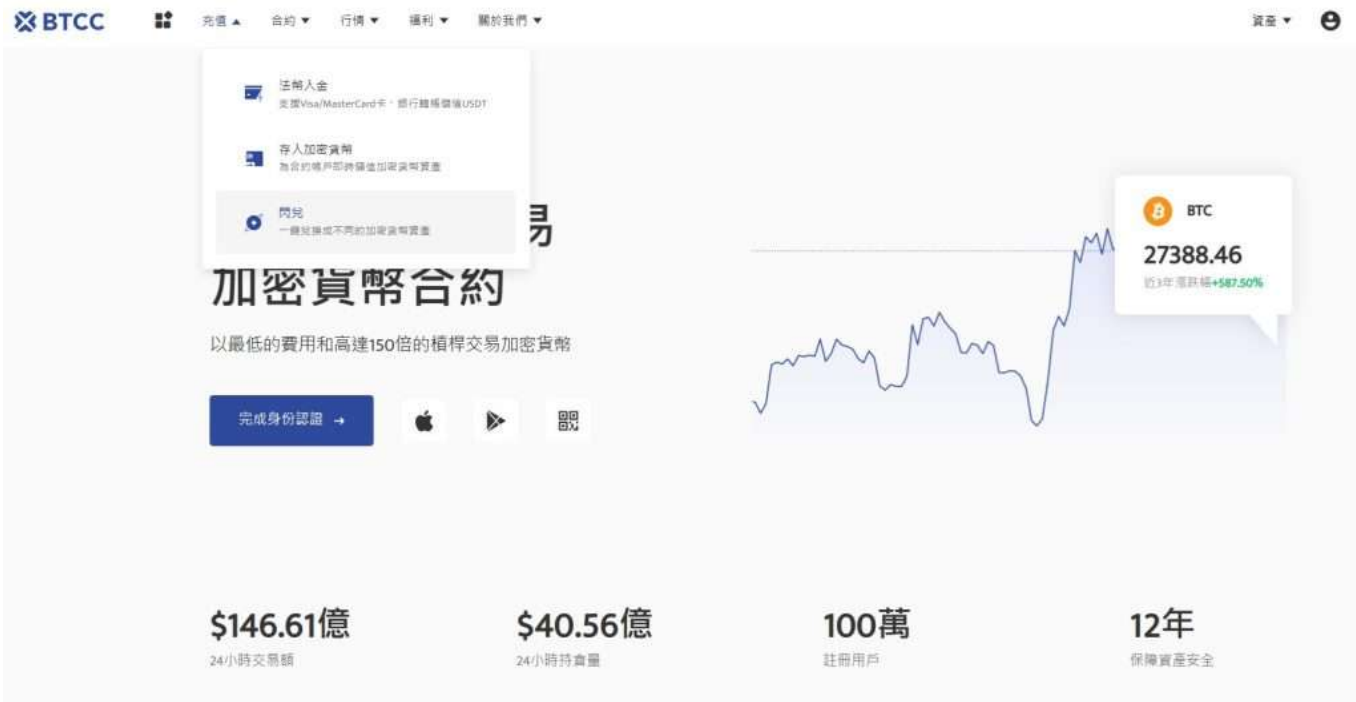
BTCC
充值 ▲ 合約 ▼ 行情 ▼ 福利 ▼ 關於我們 ▼
資產 ▼

法幣入金
支援Visa/MasterCard卡，銀行轉帳購買USDT

存入加密貨幣
為合約帳戶即時儲值加密貨幣資產

閃兌
一鍵兌換成不同的加密貨幣資產

易
加密貨幣合約
以最低的費用和高達150倍的槓桿交易加密貨幣

完成身份認證 →

BTC
27388.46
近3年漲跌幅+587.50%

$146.61億
24小時交易額

$40.56億
24小時持倉量

100萬
註冊用戶

12年
保障資產安全